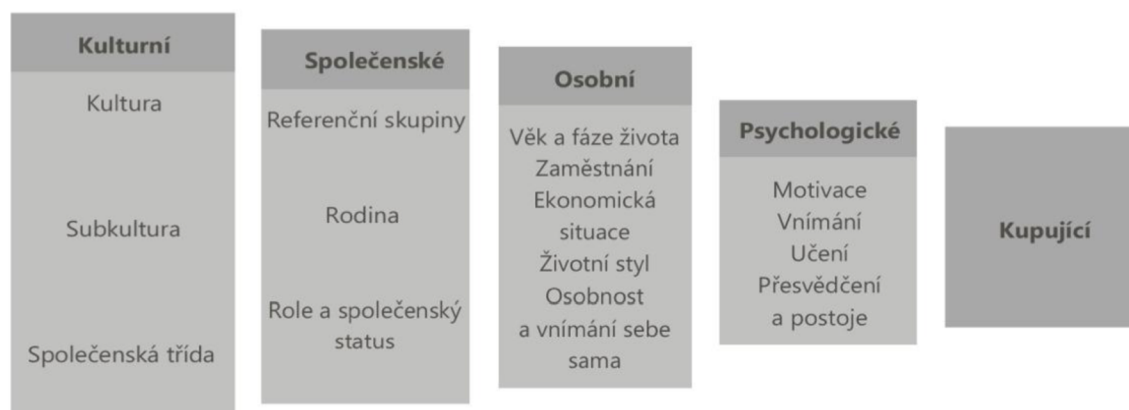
Kulturní

Kultura

Subkultura

Společenská třída

Společenské

Referenční skupiny

Rodina

Role a společenský status

Osobní

Věk a fáze života
Zaměstnání
Ekonomická situace
Životní styl
Osobnost a vnímání sebe sama

Psychologické

Motivace
Vnímání
Učení
Přesvědčení a postoje

Kupující